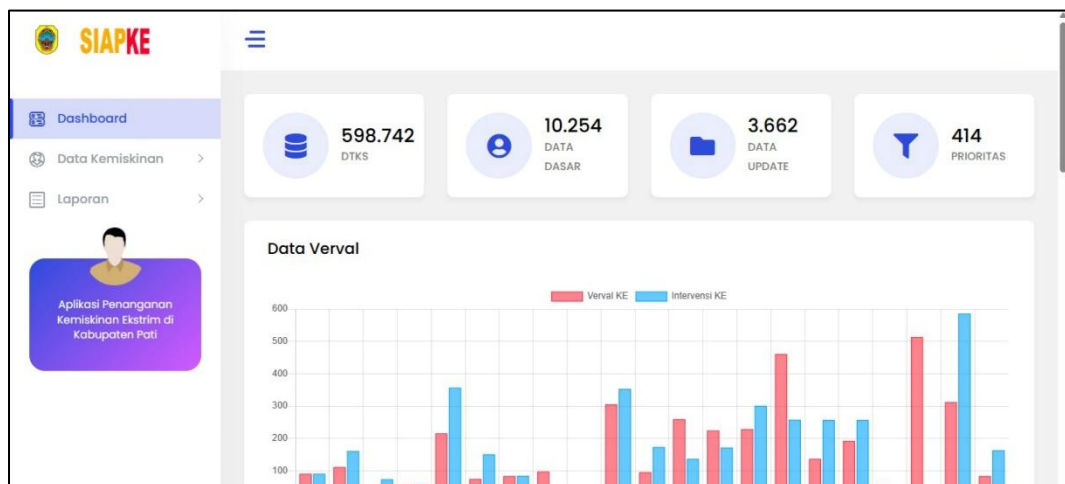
SIAPKE

Dashboard
Data Kemiskinan >
Laporan >

Aplikasi Penanganan Kemiskinan Ekstrim di Kabupaten Pati

598.742
DTKS

10.254
DATA DASAR

3.662
DATA UPDATE

414
PRIORITAS

Data Verval

Verval KE
Intervensi KE

600
500
400
300
200
100